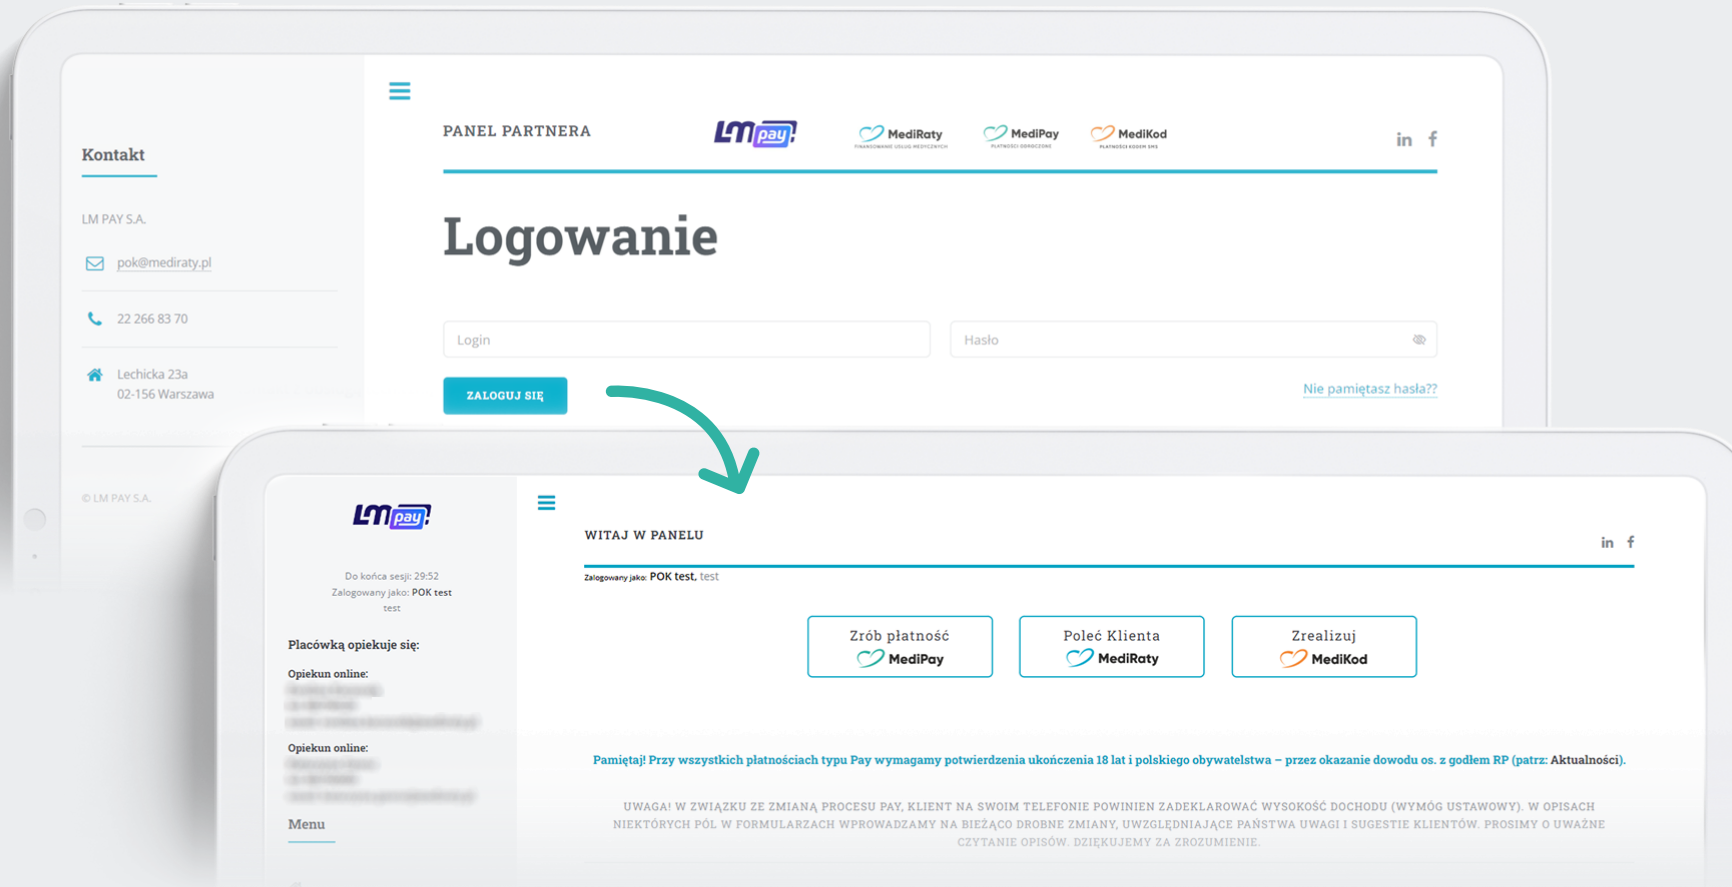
Kontakt

LM PAY S.A.

pok@mediraty.pl

22 266 83 70

Lechicka 23a
02-156 Warszawa

© LM PAY S.A.

PANEL PARTNERA

LM pay!

MediRaty
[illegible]

MediPay
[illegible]

MediKod
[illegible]

in f

Logowanie

Login

Hasło

ZALOGUJ SIĘ

Nie pamiętasz hasła??

LM pay!

Do końca sesji: 29:52
Zalogowany jako: POK test
test

Placówką opiekuje się:

Opiekun online:
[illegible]

Opiekun online:
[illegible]

Menu

WITAJ W PANELU

in f

Zalogowany jako: POK test, test

Zrób płatność
MediPay

Poleć Klienta
MediRaty

Zrealizuj
MediKod

Pamiętaj! Przy wszystkich płatnościach typu Pay wymagamy potwierdzenia ukończenia 18 lat i polskiego obywatelstwa – przez okazanie dowodu os. z godłem RP (patrz: Aktualności).

UWAGA! W ZWIĄZKU ZE ZMIANĄ PROCESU PAY, KLIENT NA SWOIM TELEFONIE POWINIEN ZADEKLAROWAĆ WYSOKOŚĆ DOCHODU (WYMÓG USTAWOWY). W OPISACH NIEKTÓRYCH PÓL W FORMULARZACH WPROWADZAMY NA BIEŻĄCO DROBNE ZMIANY, UWZGLĘDNIAJĄCE PAŃSTWA UWAGI I SUGESTIE KLIENTÓW. PROSIMY O UWAŻNE CZYTANIE OPISÓW. DZIĘKUJEMY ZA ZROZUMIENIE.